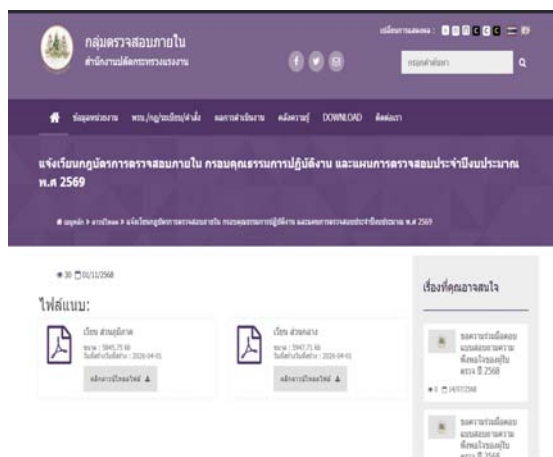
กลุ่มตรวจสอบภายใน
สำนักงานปลัดกระทรวงแรงงาน

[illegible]

ค้นหาคำค้นหา

ข้อมูลหน่วยงาน พรบ./กฎ/ระเบียบ/คำสั่ง ผลการดำเนินงาน คลังความรู้ DOWNLOAD ติดต่อเรา

แจ้งเวียนกฎบัตรการตรวจสอบภายใน กรอบคุณธรรมการปฏิบัติงาน และแผนการตรวจสอบประจำปีงบประมาณ พ.ศ 2569

หน้าหลัก > ข่าวเวียน > แจ้งเวียนกฎบัตรการตรวจสอบภายใน กรอบคุณธรรมการปฏิบัติงาน และแผนการตรวจสอบประจำปีงบประมาณ พ.ศ 2569

30 01/11/2568

ไฟล์แนบ:

เวียน ส่วนภูมิภาค
ขนาด : 5945.75 kb
วันที่หมดอายุ : 2026-04-01
คลิกดาวน์โหลดไฟล์

เวียน ส่วนกลาง
ขนาด : 5947.75 kb
วันที่หมดอายุ : 2026-04-01
คลิกดาวน์โหลดไฟล์

เรื่องที่คุณอาจสนใจ

รายงานผลการประเมินการควบคุมภายใน ปี 2568
0 14/07/2568

รายงานผลการประเมินการควบคุมภายใน ปี 2568